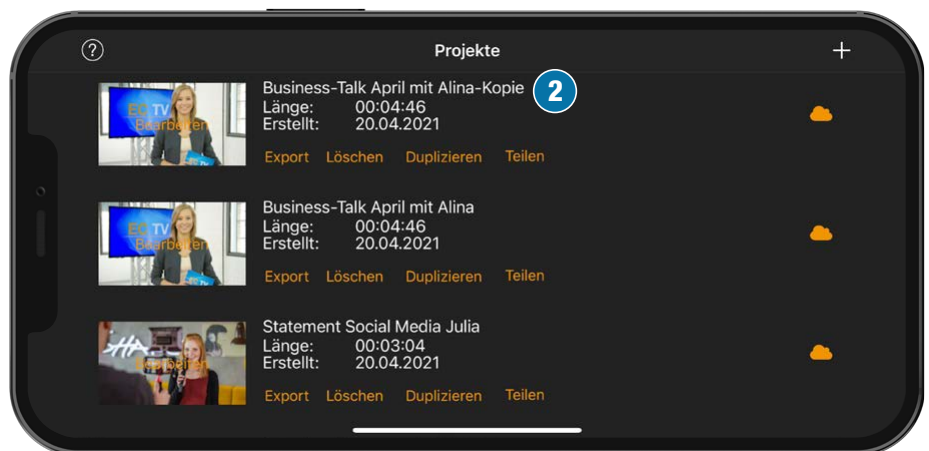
?

Projekte

+

EC TV
Bearbeiten

Business-Talk April mit Alina-Kopie
Länge: 00:04:46
Erstellt: 20.04.2021

2

Export Löschen Duplizieren Teilen

EC TV
Bearbeiten

Business-Talk April mit Alina
Länge: 00:04:46
Erstellt: 20.04.2021

Export Löschen Duplizieren Teilen

Bearbeiten

Statement Social Media Julia
Länge: 00:03:04
Erstellt: 20.04.2021

Export Löschen Duplizieren Teilen